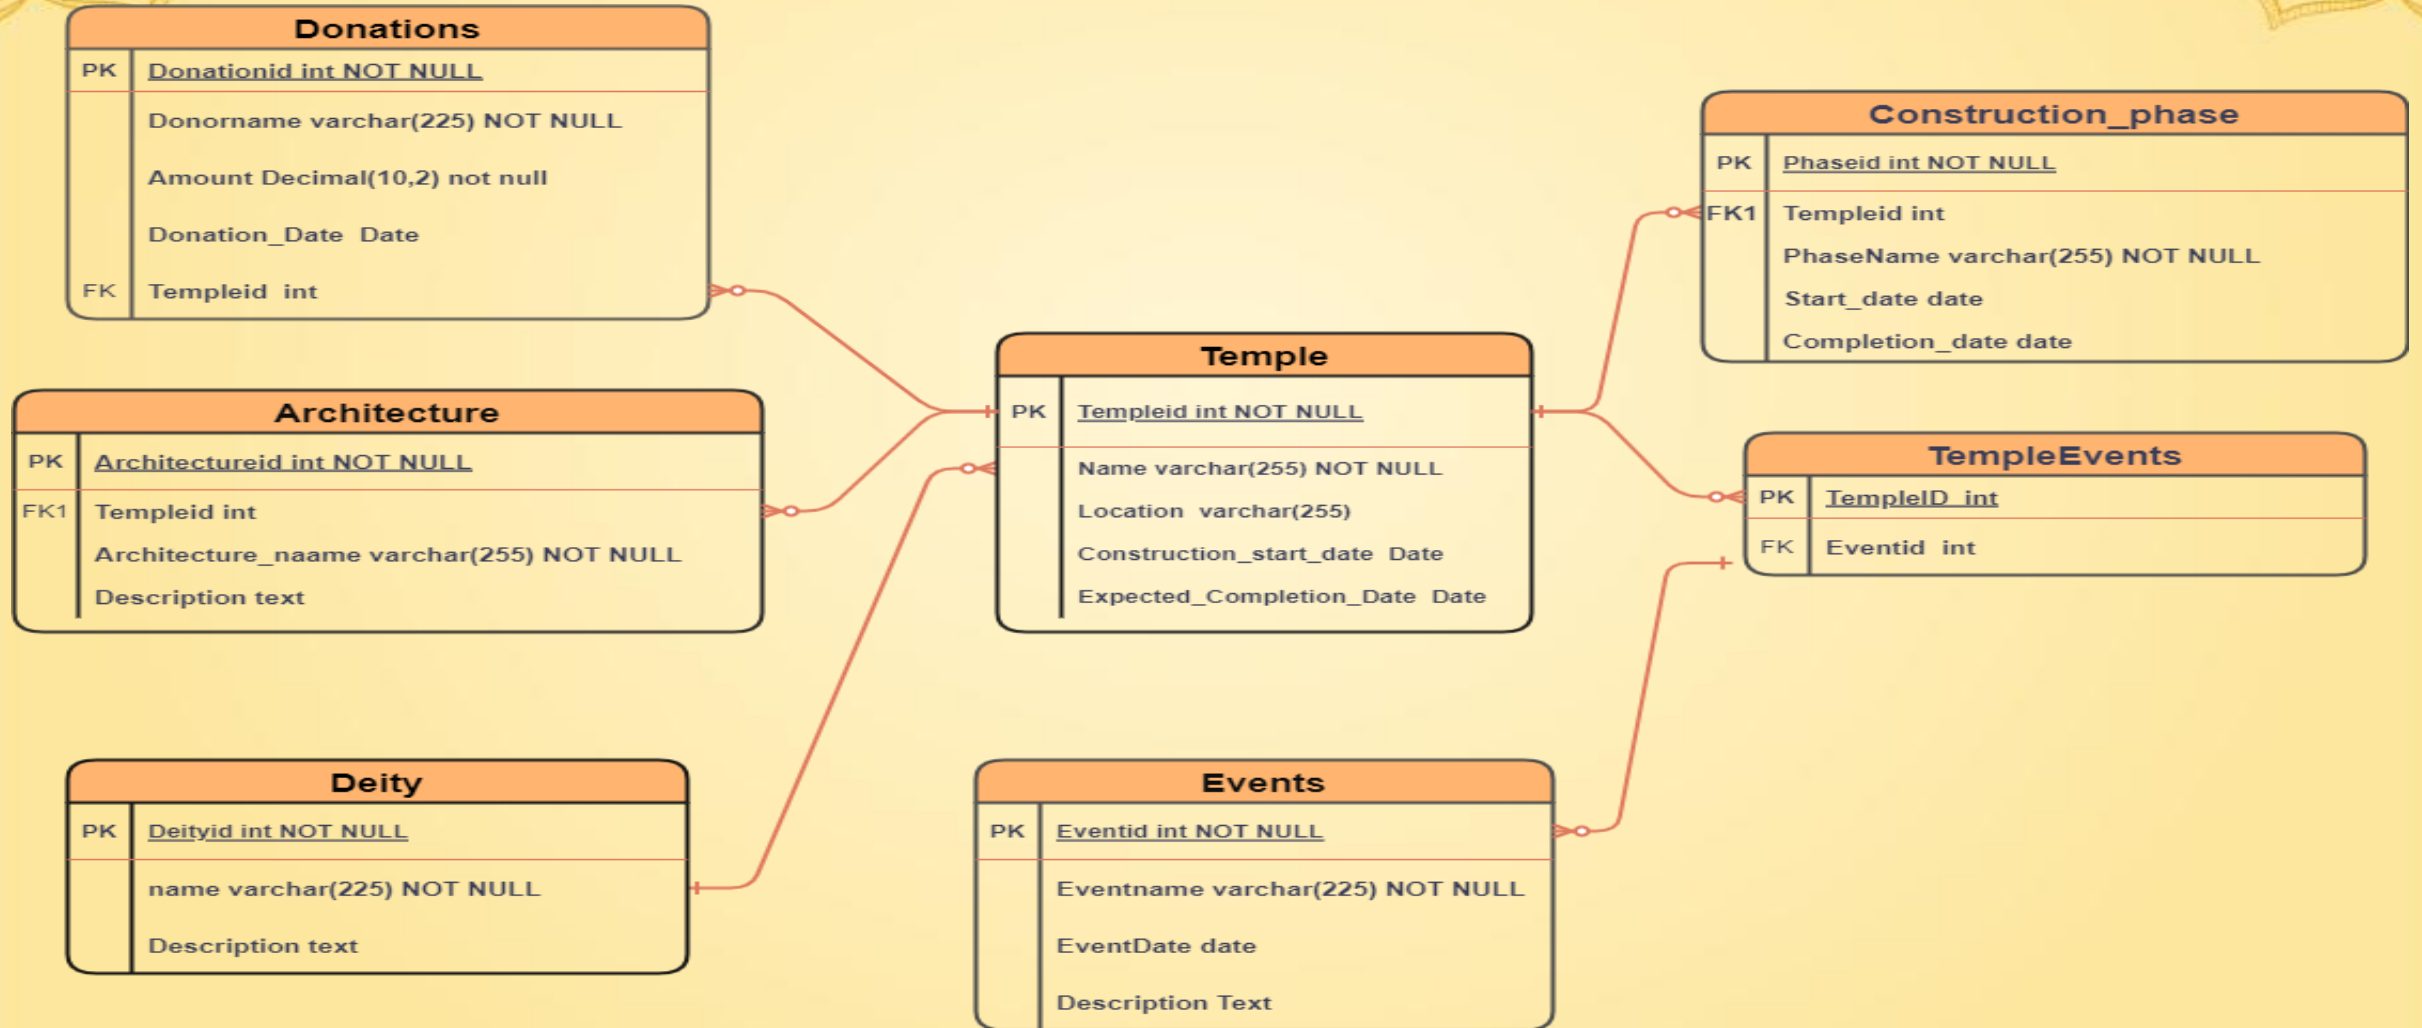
Donations

| PK | Donationid int NOT NULL |
|---|---|
| | Donorname varchar(225) NOT NULL |
| | Amount Decimal(10,2) not null |
| | Donation_Date Date |
| FK | Templeid int |

Construction_phase

| PK | Phaseid int NOT NULL |
|---|---|
| FK1 | Templeid int |
| | PhaseName varchar(255) NOT NULL |
| | Start_date date |
| | Completion_date date |

Temple

| PK | Templeid int NOT NULL |
|---|---|
| | Name varchar(255) NOT NULL |
| | Location varchar(255) |
| | Construction_start_date Date |
| | Expected_Completion_Date Date |

Architecture

| PK | Architectureid int NOT NULL |
|---|---|
| FK1 | Templeid int |
| | Architecture_naame varchar(255) NOT NULL |
| | Description text |

TempleEvents

| PK | TempleID int |
|---|---|
| FK | Eventid int |

Deity

| PK | Deityid int NOT NULL |
|---|---|
| | name varchar(225) NOT NULL |
| | Description text |

Events

| PK | Eventid int NOT NULL |
|---|---|
| | Eventname varchar(225) NOT NULL |
| | EventDate date |
| | Description Text |